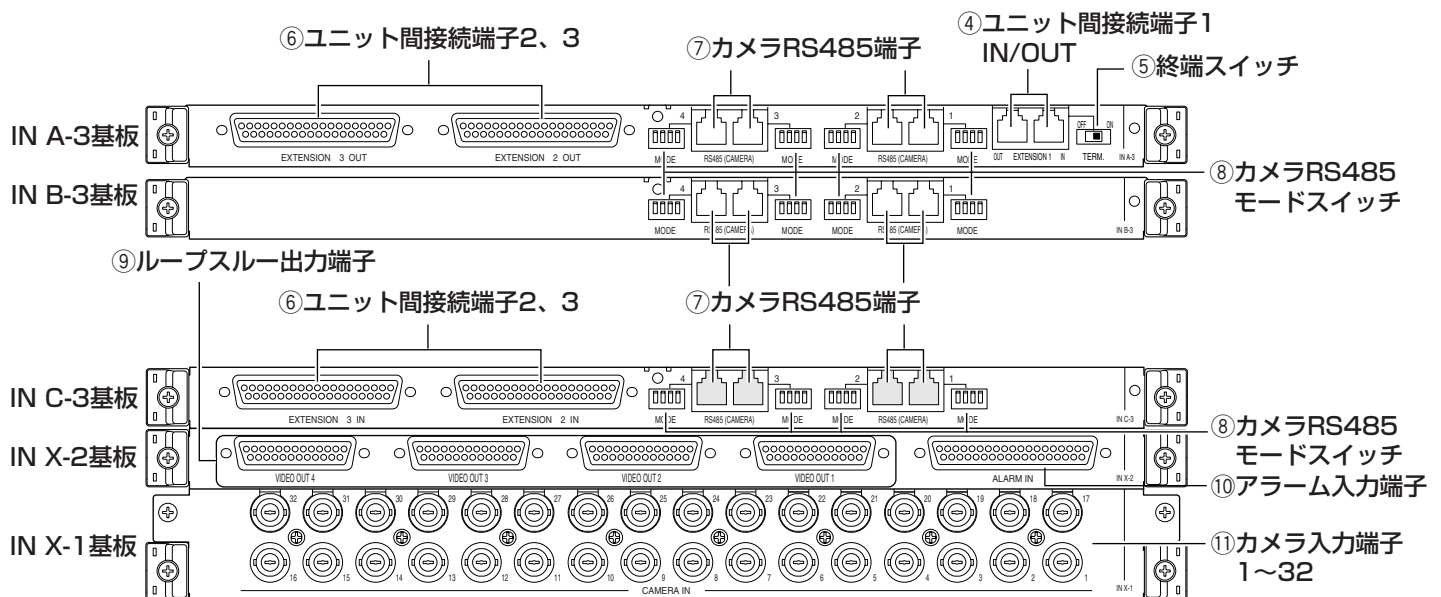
⑥ユニット間接続端子2、3

⑦カメラRS485端子

④ユニット間接続端子1 IN/OUT

⑤終端スイッチ

IN A-3基板

EXTENSION 3 OUT

EXTENSION 2 OUT

4 MODE RS485 (CAMERA) 3 MODE 2 MODE RS485 (CAMERA) 1 MODE

OUT EXTENSION 1 IN

OFF ON TERM.

IN A-3

⑧カメラRS485 モードスイッチ

IN B-3基板

4 MODE RS485 (CAMERA) 3 MODE 2 MODE RS485 (CAMERA) 1 MODE

IN B-3

⑨ループスルー出力端子

⑥ユニット間接続端子2、3

⑦カメラRS485端子

IN C-3基板

EXTENSION 3 IN

EXTENSION 2 IN

4 MODE RS485 (CAMERA) 3 MODE 2 MODE RS485 (CAMERA) 1 MODE

IN C-3

⑧カメラRS485 モードスイッチ

IN X-2基板

VIDEO OUT 4

VIDEO OUT 3

VIDEO OUT 2

VIDEO OUT 1

ALARM IN

IN X-2

⑩アラーム入力端子

IN X-1基板

32 31 30 29 28 27 26 25 24 23 22 21 20 19 18 17

16 15 14 13 12 11 10 9 8 7 6 5 4 3 2 1

CAMERA IN

IN X-1

⑪カメラ入力端子 1～32